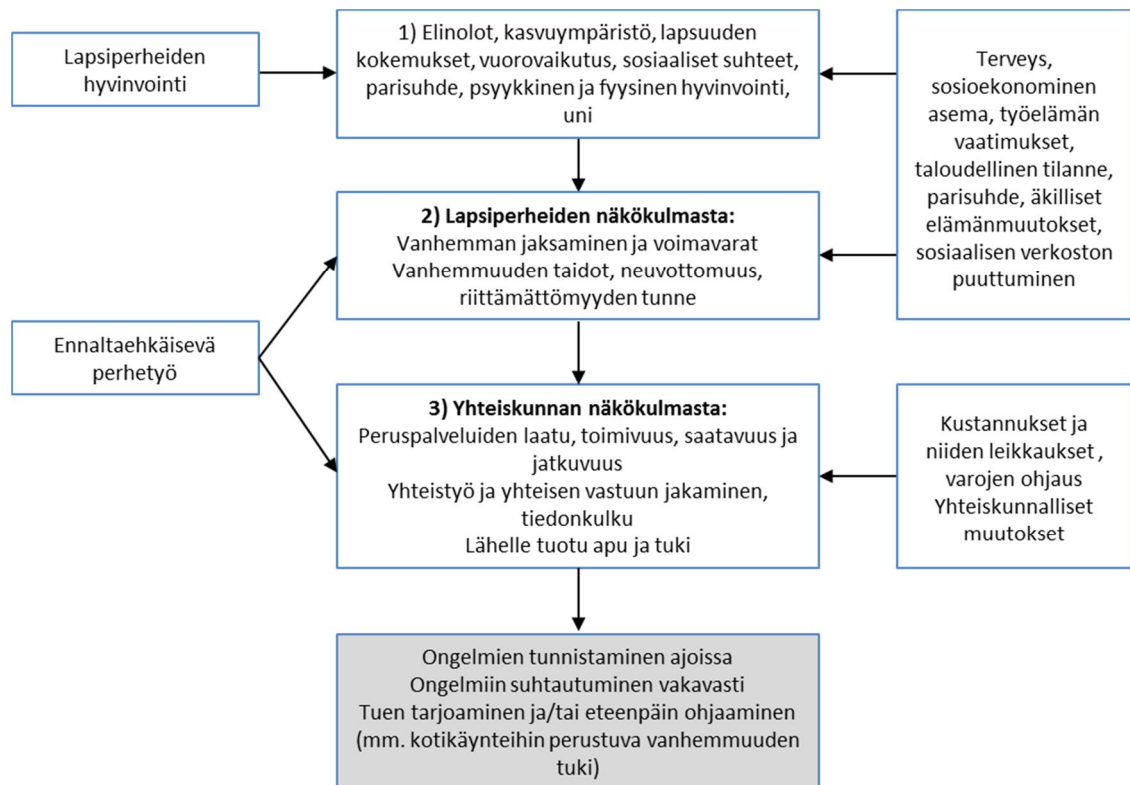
Lapsiperheiden hyvinvointi

1) Elinolot, kasvuympäristö, lapsuuden kokemukset, vuorovaikutus, sosiaaliset suhteet, parisuhde, psyykkinen ja fyysinen hyvinvointi, uni

Terveys, sosioekonominen asema, työelämän vaatimukset, taloudellinen tilanne, parisuhde, äkilliset elämänmuutokset, sosiaalisen verkoston puuttuminen

2) Lapsiperheiden näkökulmasta:
Vanhemman jaksaminen ja voimavarat
Vanhemmuuden taidot, neuvottomuus, riittämättömyyden tunne

Ennaltaehkäisevä perhetyö

3) Yhteiskunnan näkökulmasta:
Peruspalveluiden laatu, toimivuus, saatavuus ja jatkuvuus
Yhteistyö ja yhteisen vastuun jakaminen, tiedonkulku
Lähelle tuotu apu ja tuki

Kustannukset ja niiden leikkaukset , varojen ohjaus
Yhteiskunnalliset muutokset

Ongelmien tunnistaminen ajoissa
Ongelmiin suhtautuminen vakavasti
Tuen tarjoaminen ja/tai eteenpäin ohjaaminen
(mm. kotikäynteihin perustuva vanhemmuuden tuki)